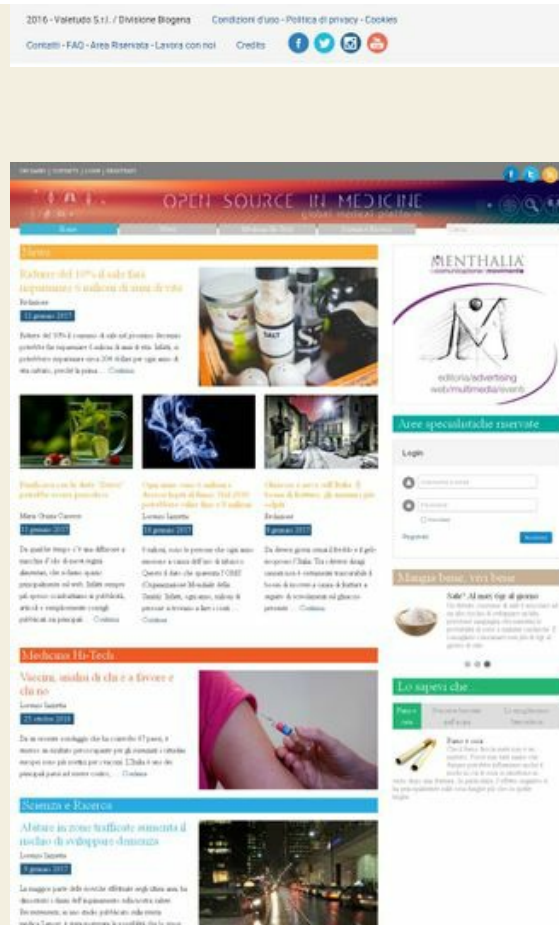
2016 - Valetudo S.r.l. / Divisione Biogena    Condizioni d'uso - Politica di privacy - Cookies

Contatti - FAQ - Area Riservata - Lavora con noi    Credits

OPEN SOURCE IN MEDICINE
Global medical platform

Home

News

Ridurre del 10% il sale farà risparmiare 6 miliardi di euro di cure

Redazione

12 gennaio 2017

Ridurre del 10% il consumo di sale nel prossimo decennio potrebbe far risparmiare 6 miliardi di euro di cure. Infatti, si potrebbero risparmiare circa 200 dollari per ogni anno di vita salvato, perché la prima ... Continua

Maria Grazia Guerrini

11 gennaio 2017

10 gennaio 2017

9 gennaio 2017

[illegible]

Medicina Hi-Tech

Vaccini, analisi di chi è a favore e chi no

Lorenzo Lanzetta

25 ottobre 2016

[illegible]

Scienza e Ricerca

Abitare in zone trafficate aumenta il rischio di sviluppare demenza

Lorenzo Lanzetta

5 gennaio 2017

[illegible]

MENTHALIA
comunicazione in movimento

editoria/advertising
web/multimedia/events

Aree specialistiche riservate

Login

Registrati    Accedi

Mangia bene, vivi bene

Sale? Al mare tip al giorno

Lo sapevi che...

Pane e cera